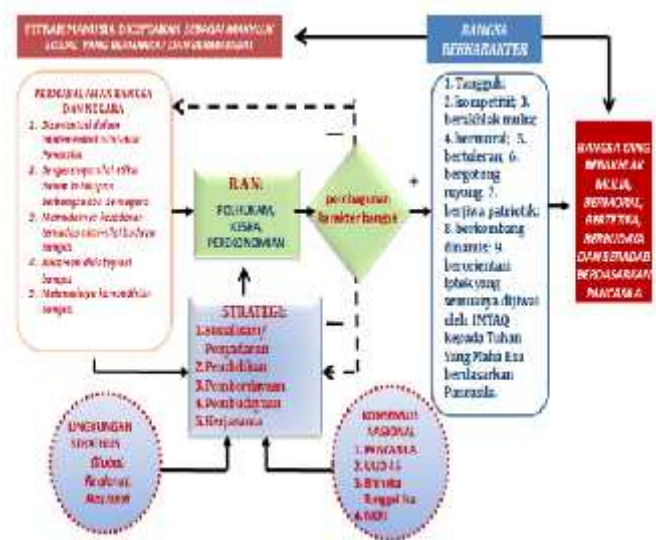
FITRAH MANUSIA DICIPTAKAN SEBAGAI MAHLUK SOSIAL YANG BERMORAL DAN BERMARTABAT

BANGSA BERKARAKTER

PERMASALAHAN BANGSA DAN NEGARA

1. Disorientasi dalam implementasi nilai-nilai Pancasila
2. Bergesernya nilai etika dalam kehidupan berbangsa dan bernegara
3. Memudarnya kesadaran terhadap nilai-nilai budaya bangsa
4. Ancaman disintegrasi bangsa
5. Melemahnya kemandirian bangsa

R.A.N.
POLHUKAM, KESRA, PEREKONOMIAN

pembangunan karakter bangsa

+

−

−

STRATEGI:
1. Sosialisasi/ Penyadaran
2. Pendidikan
3. Pemberdayaan
4. Pembudayaan
5. Kerjasama

1. Tangguh;
2. kompetitif; 3. berakhlak mulia;
4. bermoral; 5. bertoleran; 6. bergotong royong; 7. berjiwa patriotik;
8. berkembang dinamis; 9. berorientasi Iptek yang semuanya dijiwai oleh IMTAQ kepada Tuhan Yang Maha Esa berdasarkan Pancasila.

BANGSA YANG BERAKHLAK MULIA, BERMORAL, BERETIKA, BERBUDAYA DAN BERADAB BERDASARKAN PANCASILA

LINGKUNGAN STRATEGIS
Global, Regional, Nasional

KOMITMEN NASIONAL
1. PANCASILA
2. UUD 45
3. Bhineka Tunggal Ika
4. NKRI